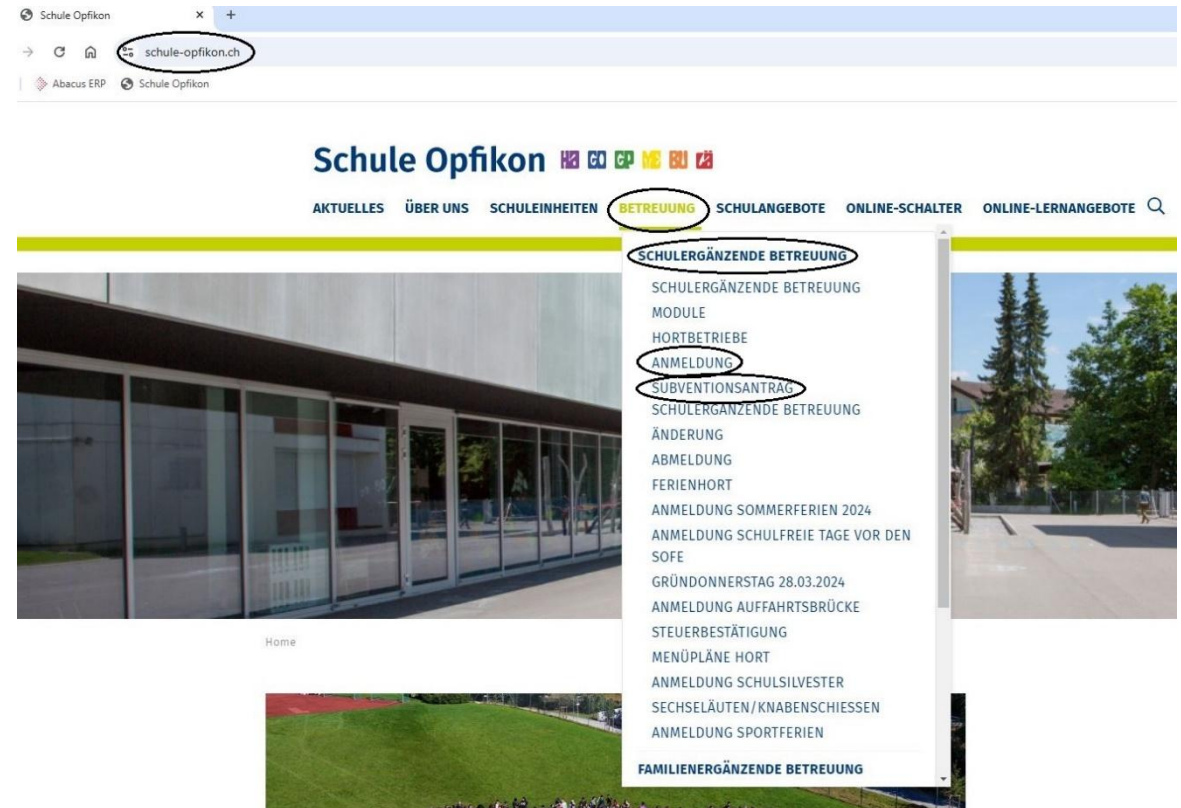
Schule Opfikon ×

schule-opfikon.ch

Abacus ERP  Schule Opfikon

Schule Opfikon HB GO GP MB BU ZÄ

AKTUELLES ÜBER UNS SCHULEINHEITEN BETREUUNG SCHULANGEBOTE ONLINE-SCHALTER ONLINE-LERNANGEBOTE

SCHULERGÄNZENDE BETREUUNG

SCHULERGÄNZENDE BETREUUNG
MODULE
HORTBETRIEBE
ANMELDUNG
SUBVENTIONSANTRAG
SCHULERGÄNZENDE BETREUUNG
ÄNDERUNG
ABMELDUNG
FERIENHORT
ANMELDUNG SOMMERFERIEN 2024
ANMELDUNG SCHULFREIE TAGE VOR DEN SOFE
GRÜNDONNERSTAG 28.03.2024
ANMELDUNG AUFFAHRTSBRÜCKE
STEUERBESTÄTIGUNG
MENÜPLÄNE HORT
ANMELDUNG SCHULSILVESTER
SECHSELÄUTEN/KNABENSCHIESSEN
ANMELDUNG SPORTFERIEN

FAMILIENERGÄNZENDE BETREUUNG

Home